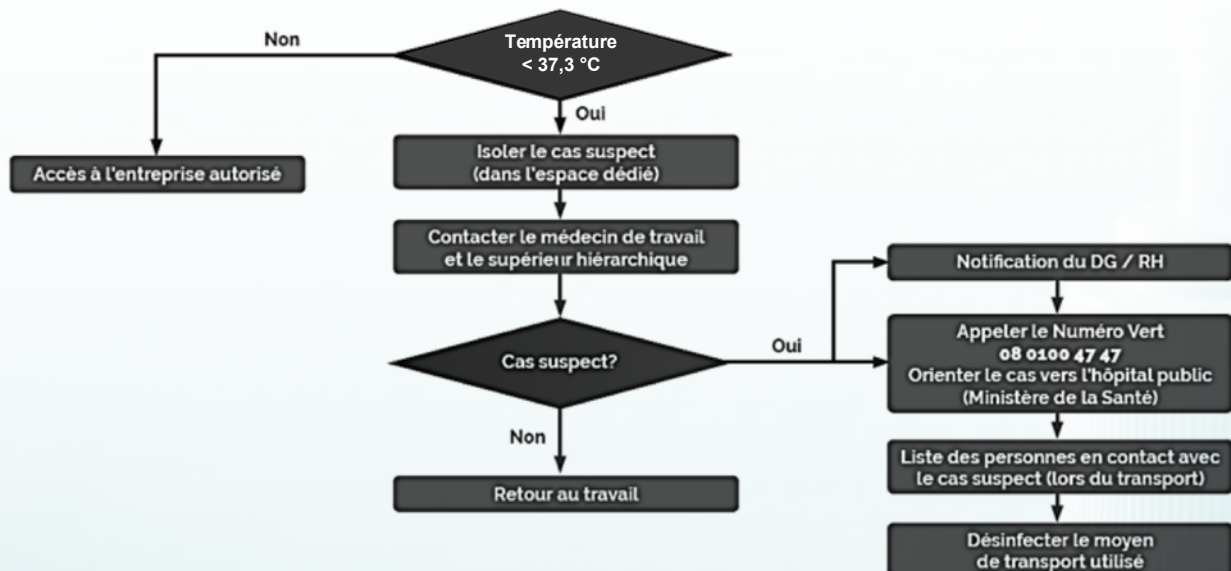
Température
< 37,3 °C

Non

Accès à l'entreprise autorisé

Oui

Isoler le cas suspect
(dans l'espace dédié)

Contacter le médecin de travail
et le supérieur hiérarchique

Cas suspect?

Oui

Notification du DG / RH

Appeler le Numéro Vert
08 0100 47 47
Orienter le cas vers l'hôpital public
(Ministère de la Santé)

Liste des personnes en contact avec
le cas suspect (lors du transport)

Désinfecter le moyen
de transport utilisé

Non

Retour au travail